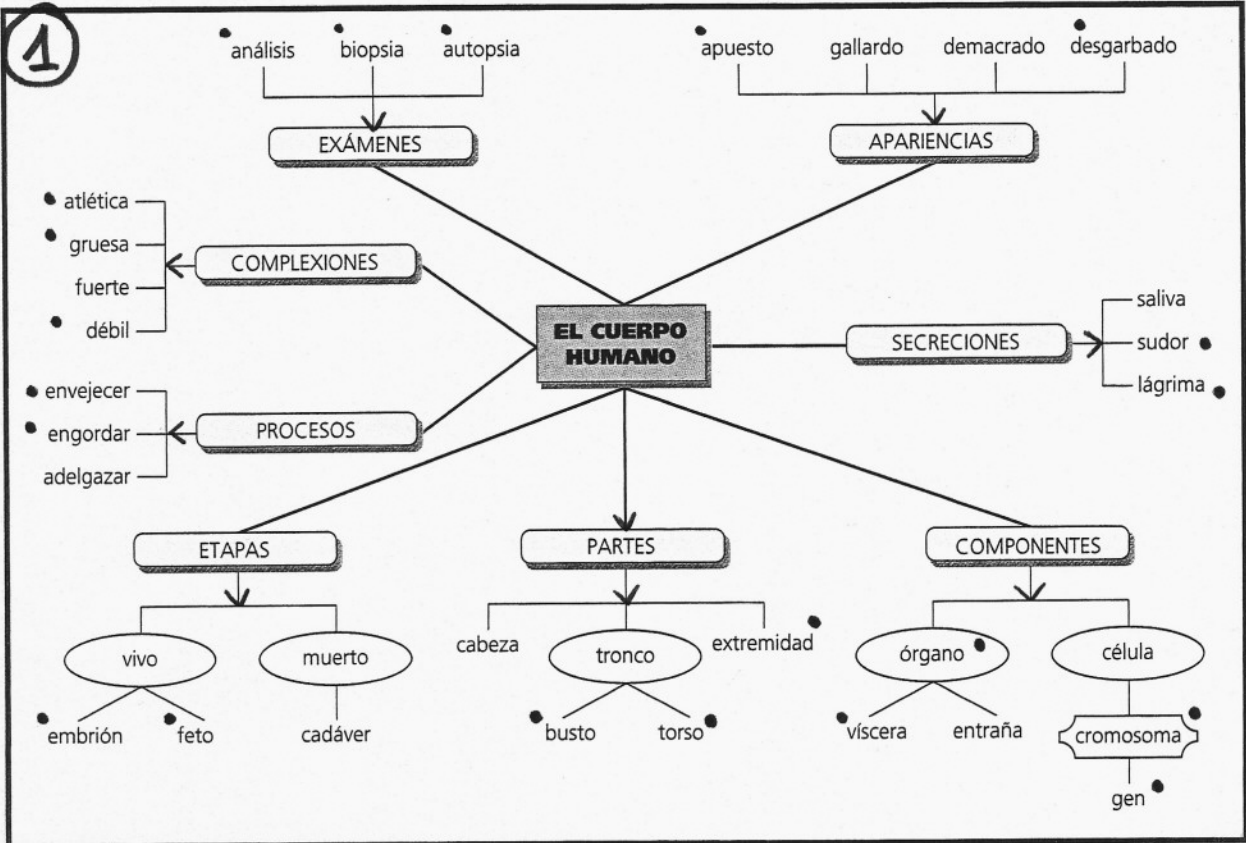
1

análisis biopsia autopsia

EXÁMENES

apuesto gallardo demacrado desgarbado

APARIENCIAS

atlética
gruesa
fuerte
débil

COMPLEXIONES

EL CUERPO HUMANO

SECRECIONES

saliva
sudor
lágrima

envejecer
engordar
adelgazar

PROCESOS

ETAPAS

vivo muerto

embrión feto cadáver

PARTES

cabeza tronco extremidad

busto torso

COMPONENTES

órgano célula

víscera entraña

cromosoma

gen